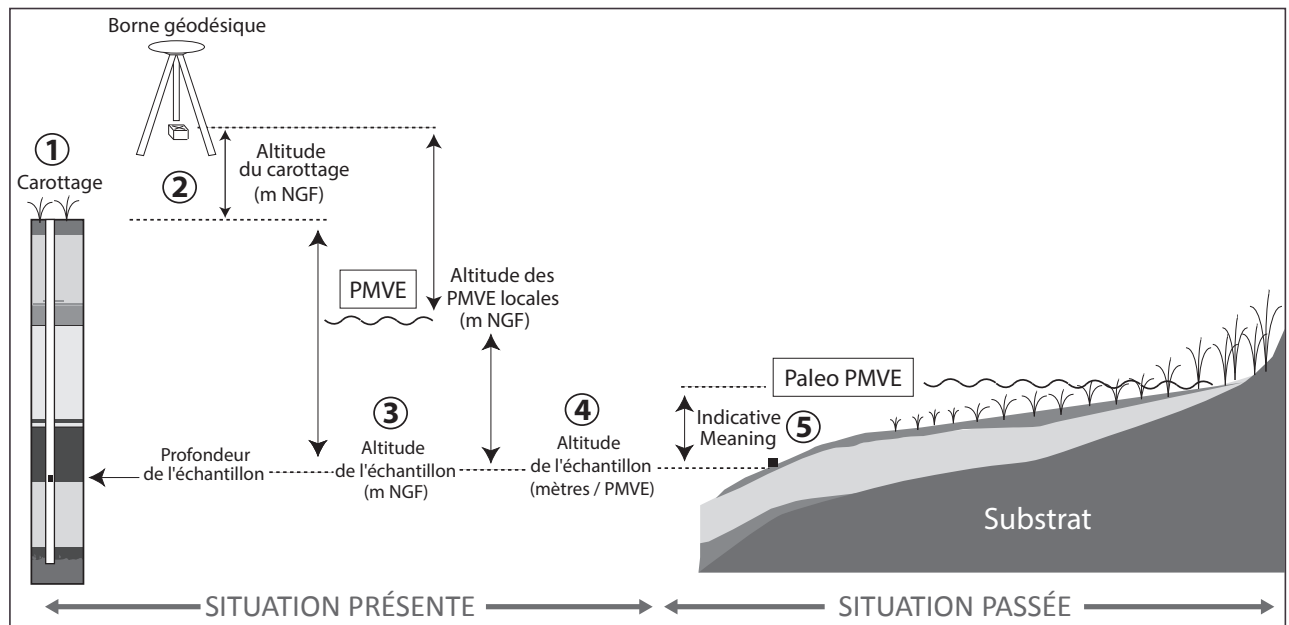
Borne géodésique

①
Carottage

②

Altitude
du carottage
(m NGF)

PMVE

Altitude des
PMVE locales
(m NGF)

Paleo PMVE

Indicative
Meaning
⑤

③
Altitude
de l'échantillon
(m NGF)

④
Altitude
de l'échantillon
(mètres / PMVE)

Profondeur
de l'échantillon

Substrat

SITUATION PRÉSENTE

SITUATION PASSÉE